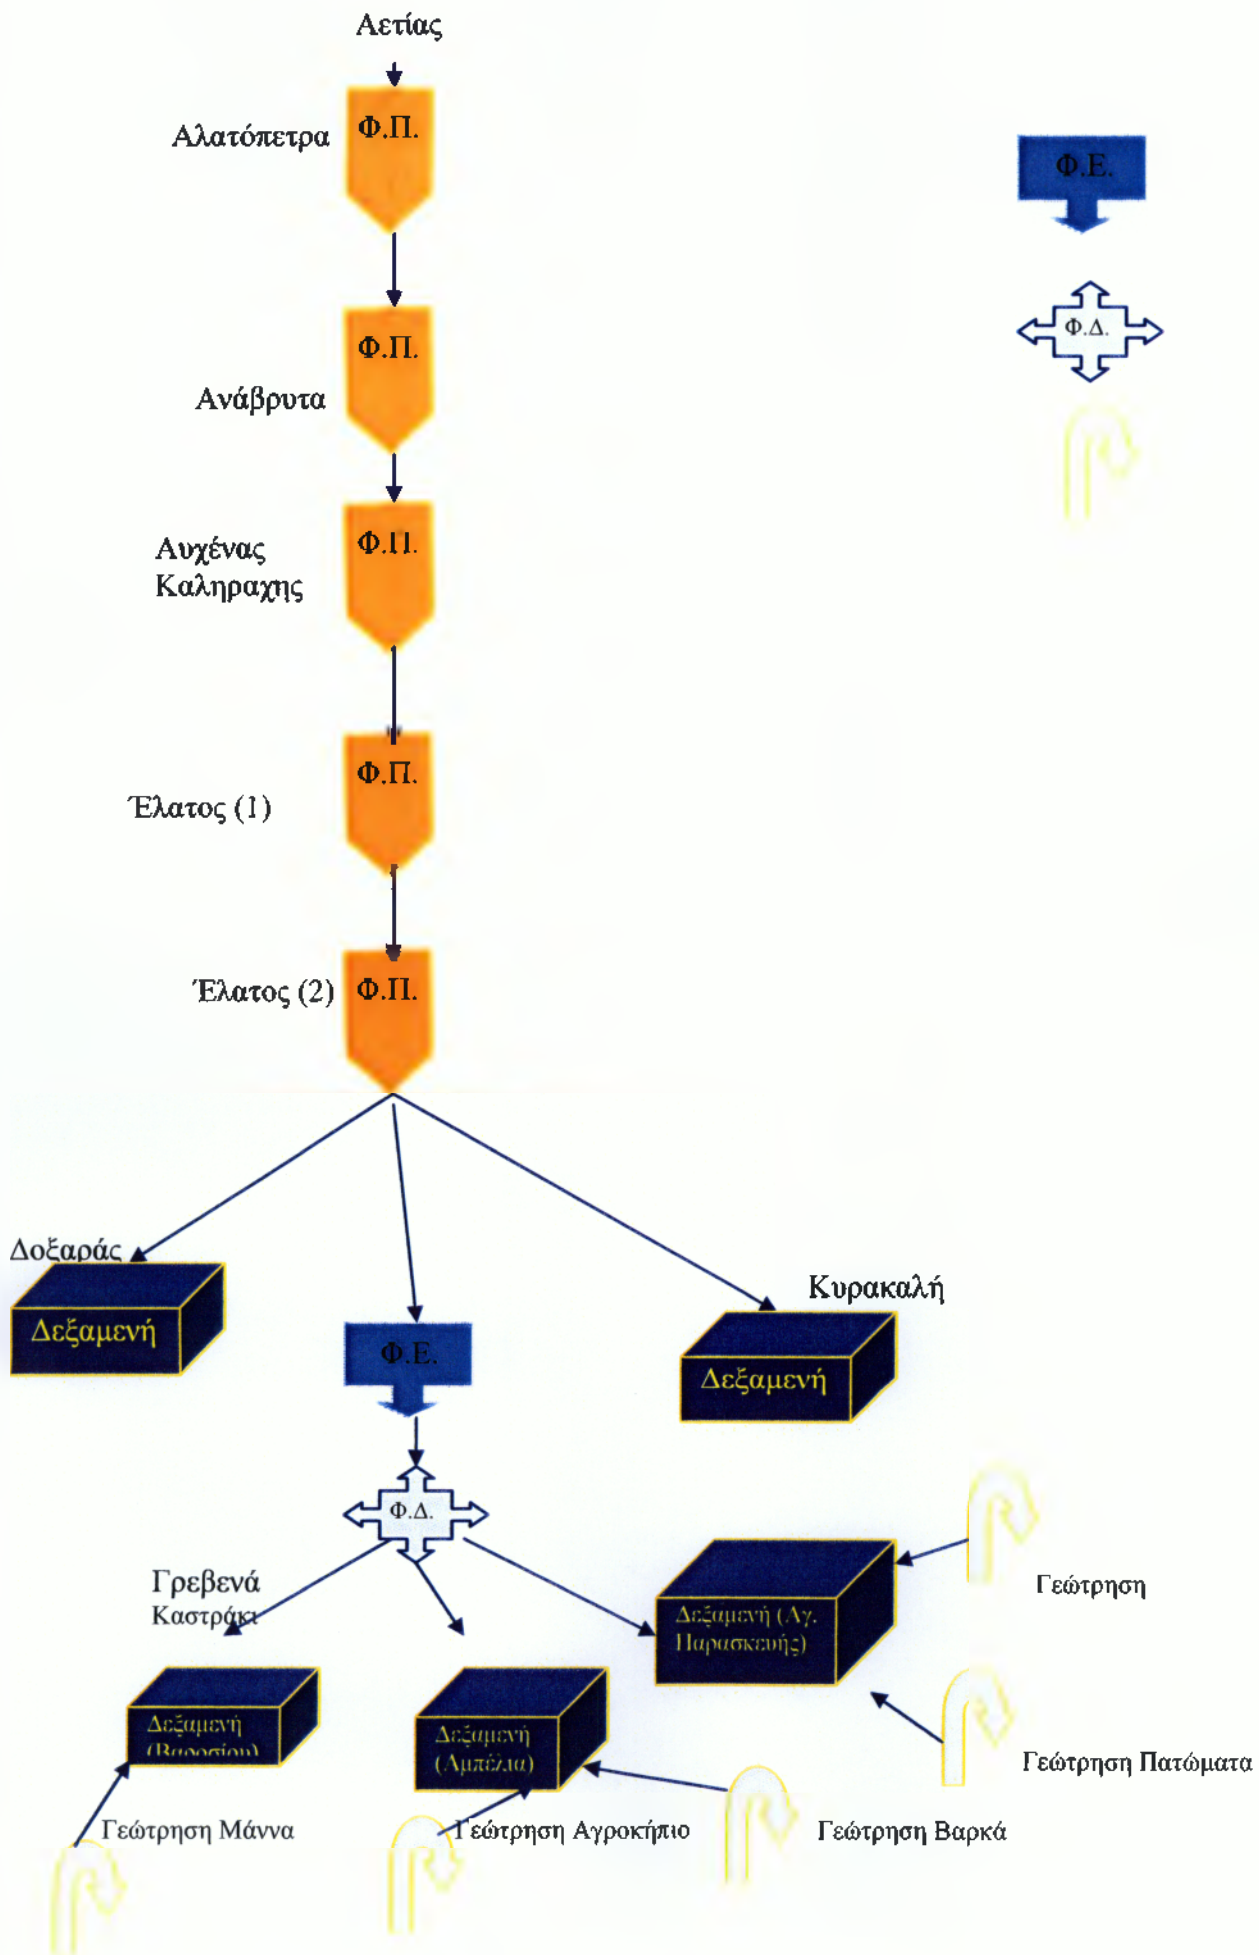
Αετίας

Αλατόπετρα Φ.Π.

Φ.Ε.

Φ.Δ.

Φ.Π.
Ανάβρυτα

Αυχένας Καληραχης Φ.Π.

Φ.Π.
Έλατος (1)

Έλατος (2) Φ.Π.

Δοξαράς
Δεξαμενή

Φ.Ε.

Κυρακαλή
Δεξαμενή

Φ.Δ.

Γρεβενά
Καστράκι

Δεξαμενή (Αγ. Παρασκευής)

Γεώτρηση

Δεξαμενή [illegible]

Δεξαμενή (Αμπέλια)

Γεώτρηση Πατώματα

Γεώτρηση Μάννα

Γεώτρηση Αγροκήπιο

Γεώτρηση Βαρκά